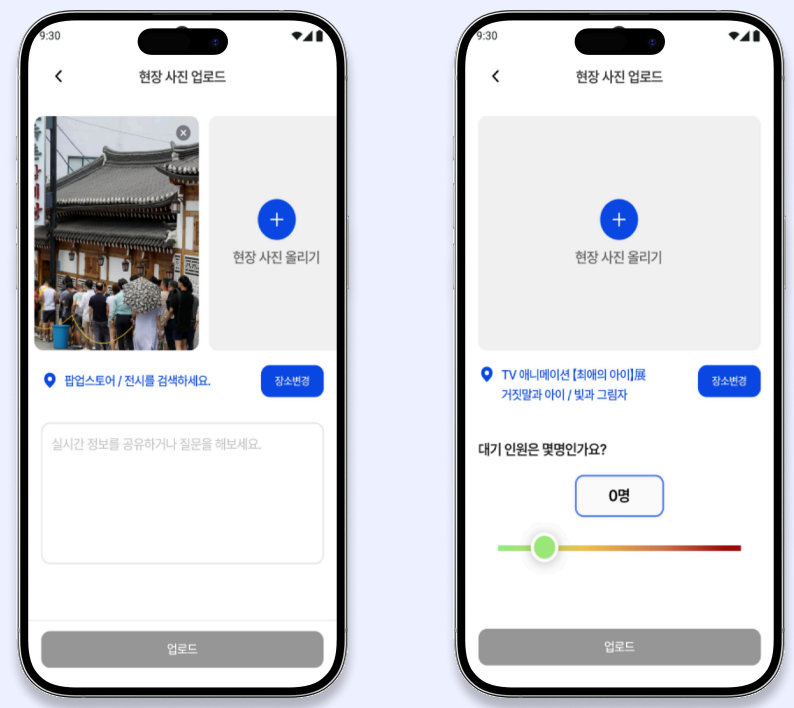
9:30

현장 사진 업로드

현장 사진 올리기

팝업스토어 / 전시를 검색하세요.

장소변경

실시간 정보를 공유하거나 질문을 해보세요.

업로드

9:30

현장 사진 업로드

현장 사진 올리기

TV 애니메이션 【최애의 아이】展 거짓말과 아이 / 빛과 그림자

장소변경

대기 인원은 몇명인가요?

0명

업로드